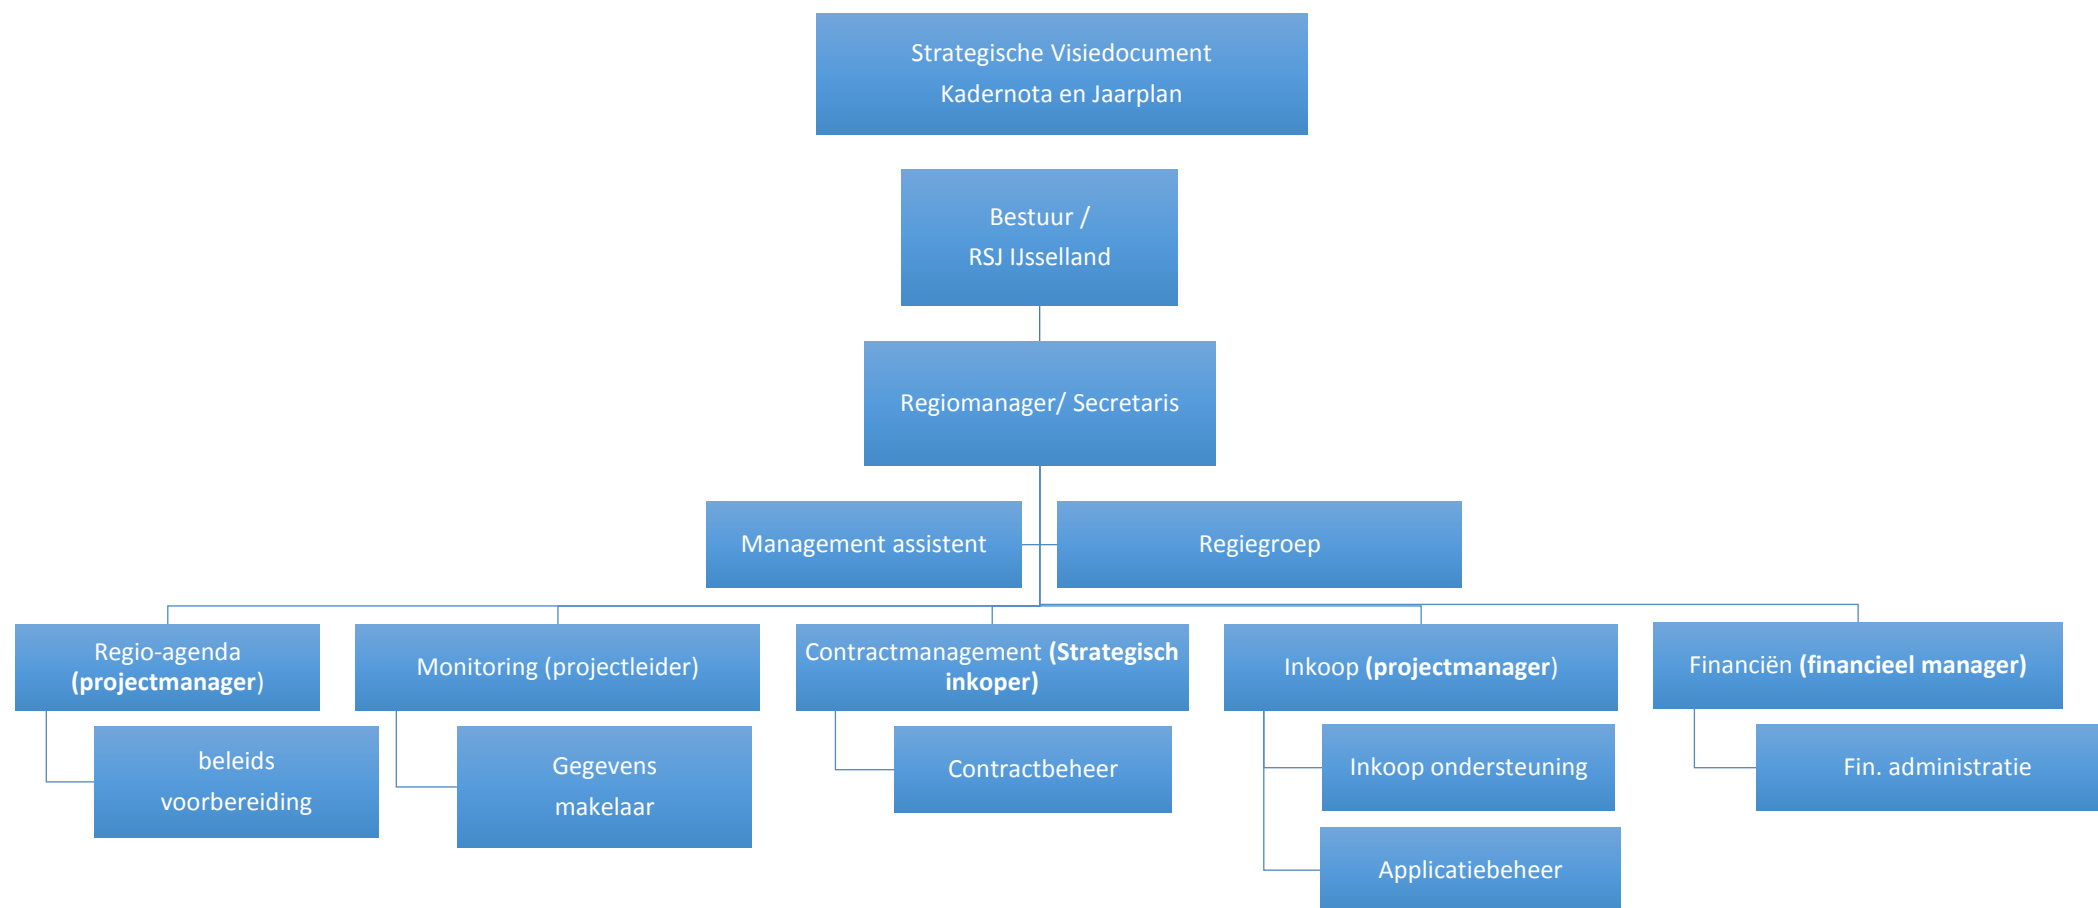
Strategische Visiedocument
Kadernota en Jaarplan

Bestuur /
RSJ IJsselland

Regiomanager/ Secretaris

Management assistent

Regiegroep

Regio-agenda (projectmanager)

beleids voorbereiding

Monitoring (projectleider)

Gegevens makelaar

Contractmanagement (Strategisch inkoper)

Contractbeheer

Inkoop (projectmanager)

Inkoop ondersteuning

Applicatiebeheer

Financiën (financieel manager)

Fin. administratie